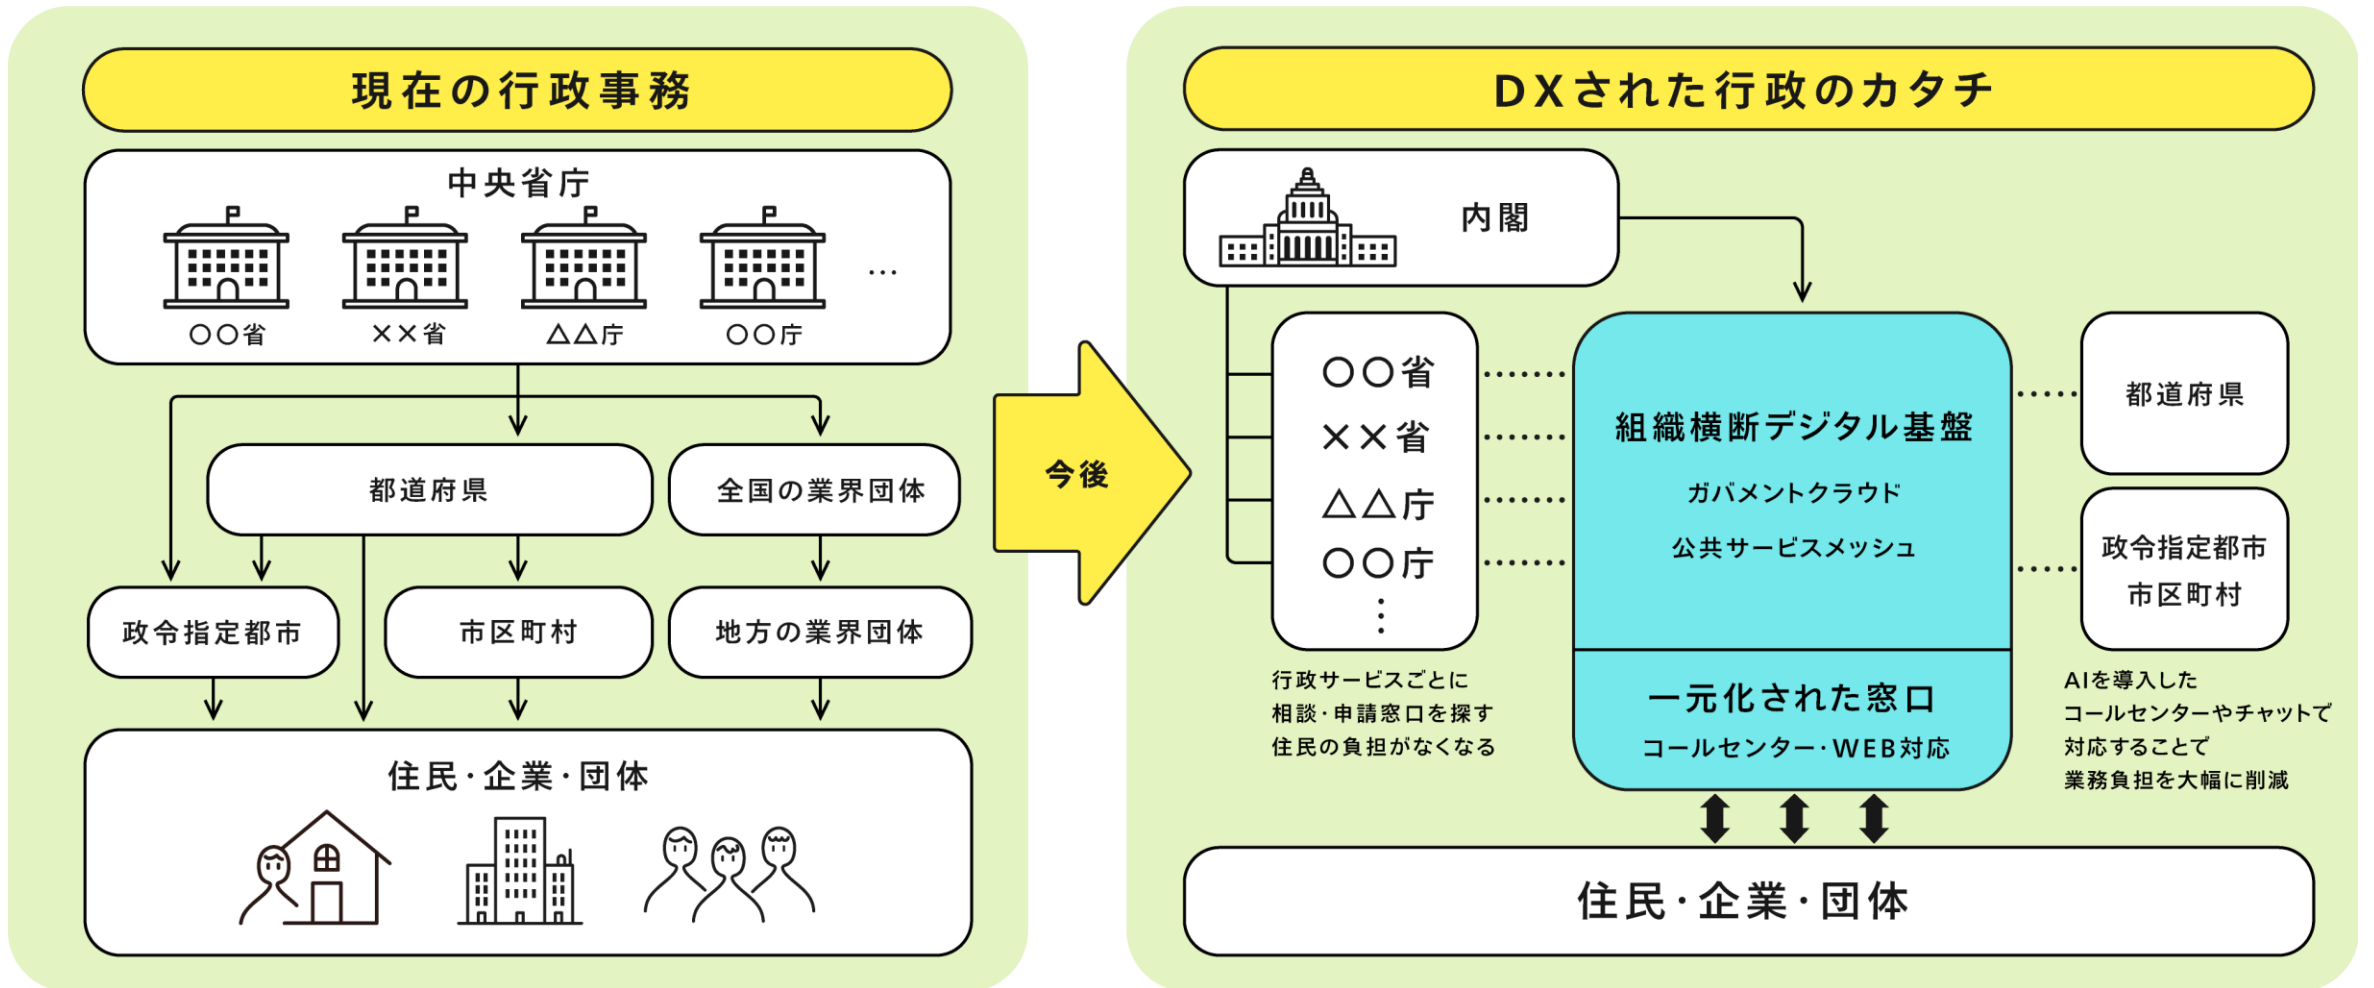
現在の行政事務

中央省庁

○○省 ××省 △△庁 ○○庁 …

都道府県

全国の業界団体

政令指定都市

市区町村

地方の業界団体

住民・企業・団体

今後

DXされた行政のカタチ

内閣

○○省
××省
△△庁
○○庁
⋮

組織横断デジタル基盤

ガバメントクラウド

公共サービスメッシュ

一元化された窓口

コールセンター・WEB対応

都道府県

政令指定都市
市区町村

行政サービスごとに相談・申請窓口を探す住民の負担がなくなる

AIを導入したコールセンターやチャットで対応することで業務負担を大幅に削減

住民・企業・団体